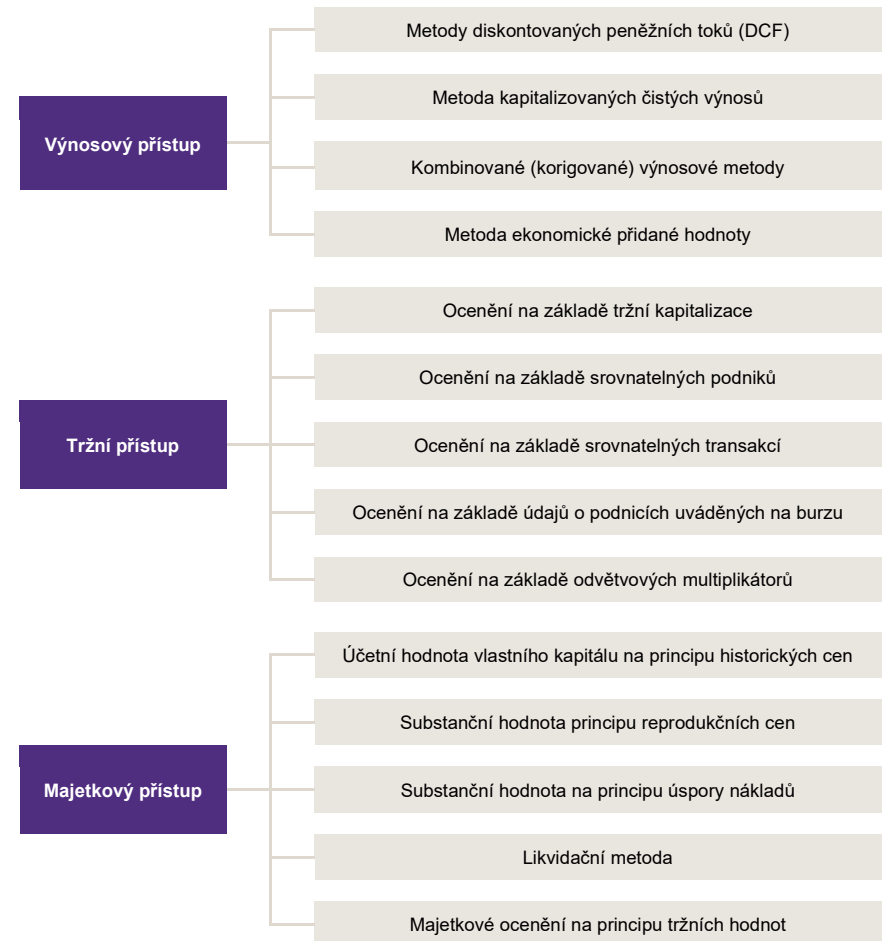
Výnosový přístup

Metody diskontovaných peněžních toků (DCF)

Metoda kapitalizovaných čistých výnosů

Kombinované (korigované) výnosové metody

Metoda ekonomické přidané hodnoty

Tržní přístup

Ocenění na základě tržní kapitalizace

Ocenění na základě srovnatelných podniků

Ocenění na základě srovnatelných transakcí

Ocenění na základě údajů o podnicích uváděných na burzu

Ocenění na základě odvětvových multiplikátorů

Majetkový přístup

Účetní hodnota vlastního kapitálu na principu historických cen

Substanční hodnota principu reprodukčních cen

Substanční hodnota na principu úspory nákladů

Likvidační metoda

Majetkové ocenění na principu tržních hodnot